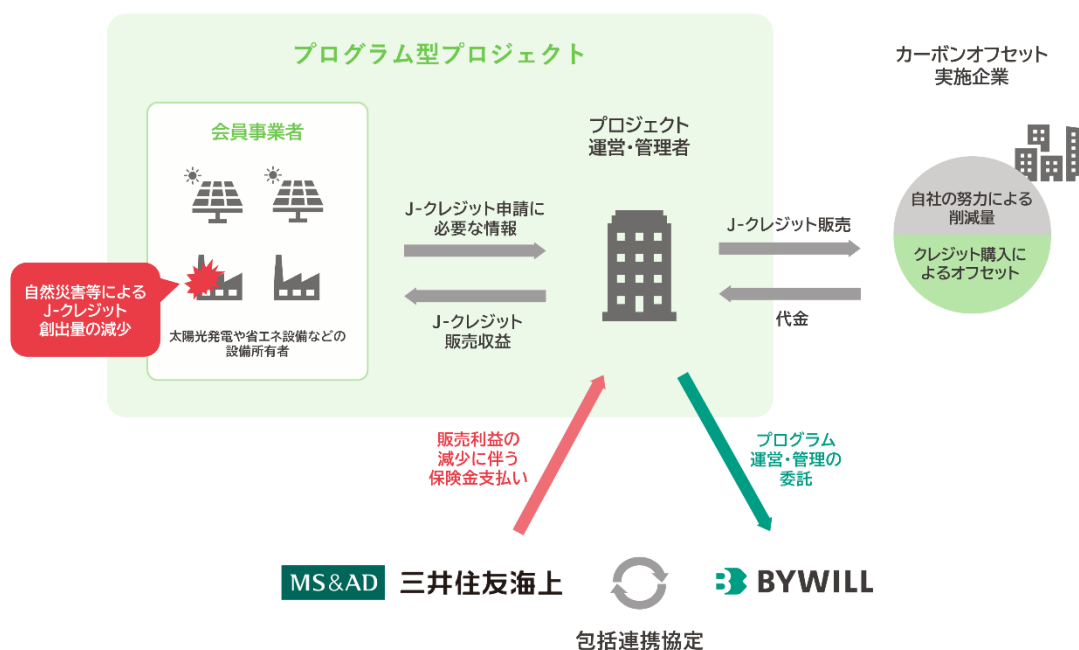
プログラム型プロジェクト

会員事業者

自然災害等による
J-クレジット
創出量の減少

太陽光発電や省エネ設備などの
設備所有者

J-クレジット申請に
必要な情報

J-クレジット
販売収益

プロジェクト
運営・管理者

J-クレジット販売

代金

カーボンオフセット
実施企業

自社の努力による
削減量

クレジット購入に
よるオフセット

販売利益の
減少に伴う
保険金支払い

プログラム
運営・管理の
委託

MS&AD 三井住友海上

BYWILL

包括連携協定